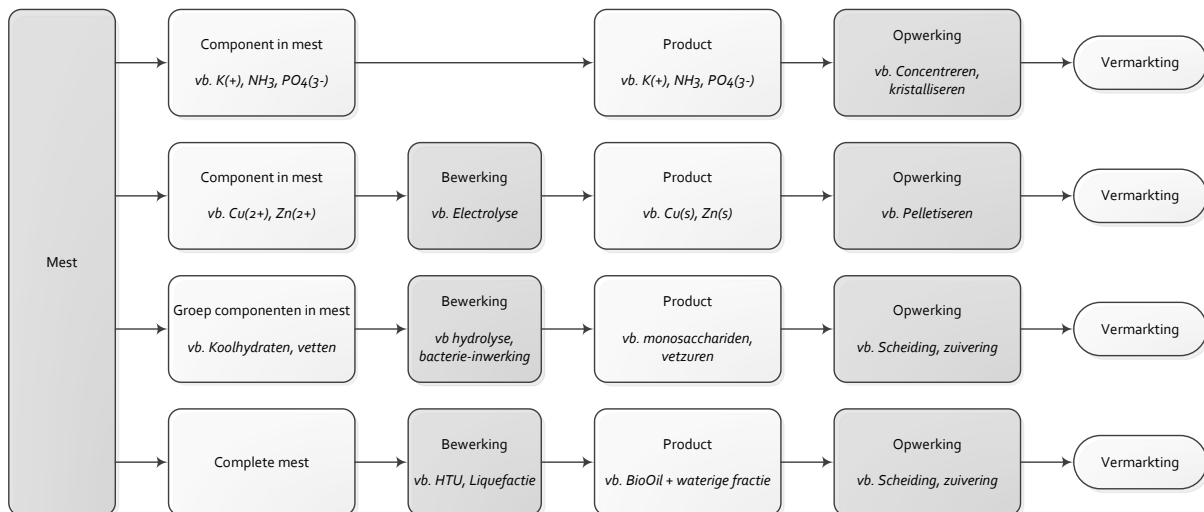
Mest

Component in mest

vb. K(+), $NH_3$, $PO_4$(3-)

Product

vb. K(+), $NH_3$, $PO_4$(3-)

Opwerking

vb. Concentreren, kristalliseren

Vermarkting

Component in mest

vb. Cu(2+), Zn(2+)

Bewerking

vb. Electrolyse

Product

vb. Cu(s), Zn(s)

Opwerking

vb. Pelletiseren

Vermarkting

Groep componenten in mest

vb. Koolhydraten, vetten

Bewerking

vb hydrolyse, bacterie-inwerking

Product

vb. monosacchariden, vetzuren

Opwerking

vb. Scheiding, zuivering

Vermarkting

Complete mest

Bewerking

vb. HTU, Liquefactie

Product

vb. BioOil + waterige fractie

Opwerking

vb. Scheiding, zuivering

Vermarkting